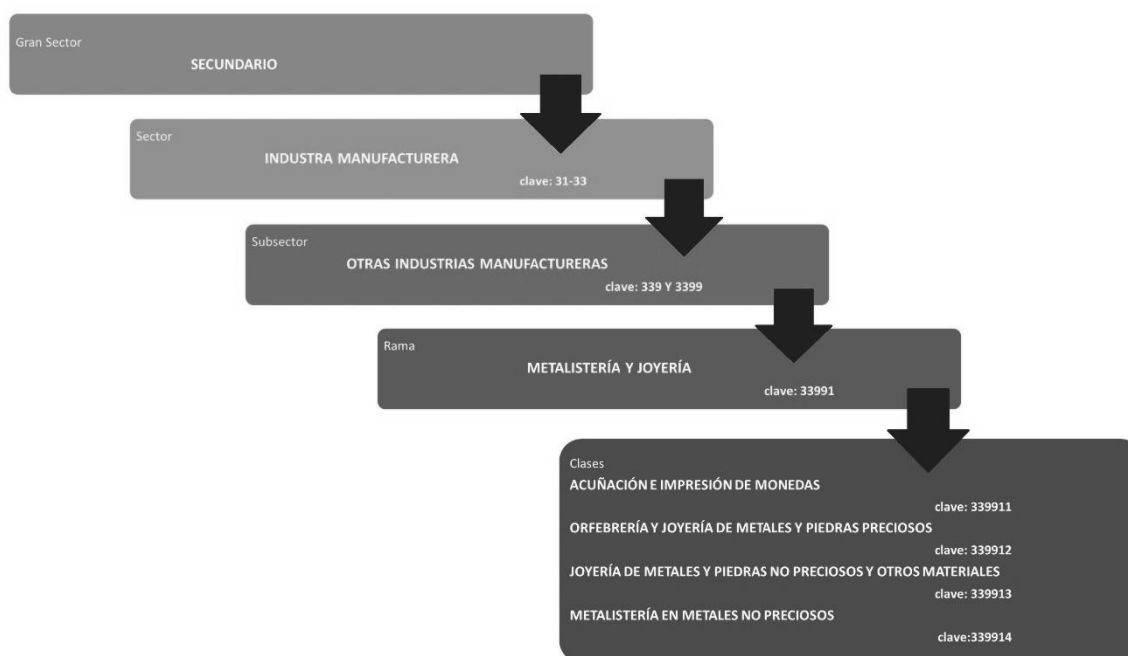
Gran Sector
SECUNDARIO

Sector
INDUSTRA MANUFACTURERA
clave: 31-33

Subsector
OTRAS INDUSTRIAS MANUFACTURERAS
clave: 339 Y 3399

Rama
METALISTERÍA Y JOYERÍA
clave: 33991

Clases
ACUÑACIÓN E IMPRESIÓN DE MONEDAS
clave: 339911
ORFEBRERÍA Y JOYERÍA DE METALES Y PIEDRAS PRECIOSOS
clave: 339912
JOYERÍA DE METALES Y PIEDRAS NO PRECIOSOS Y OTROS MATERIALES
clave: 339913
METALISTERÍA EN METALES NO PRECIOSOS
clave:339914